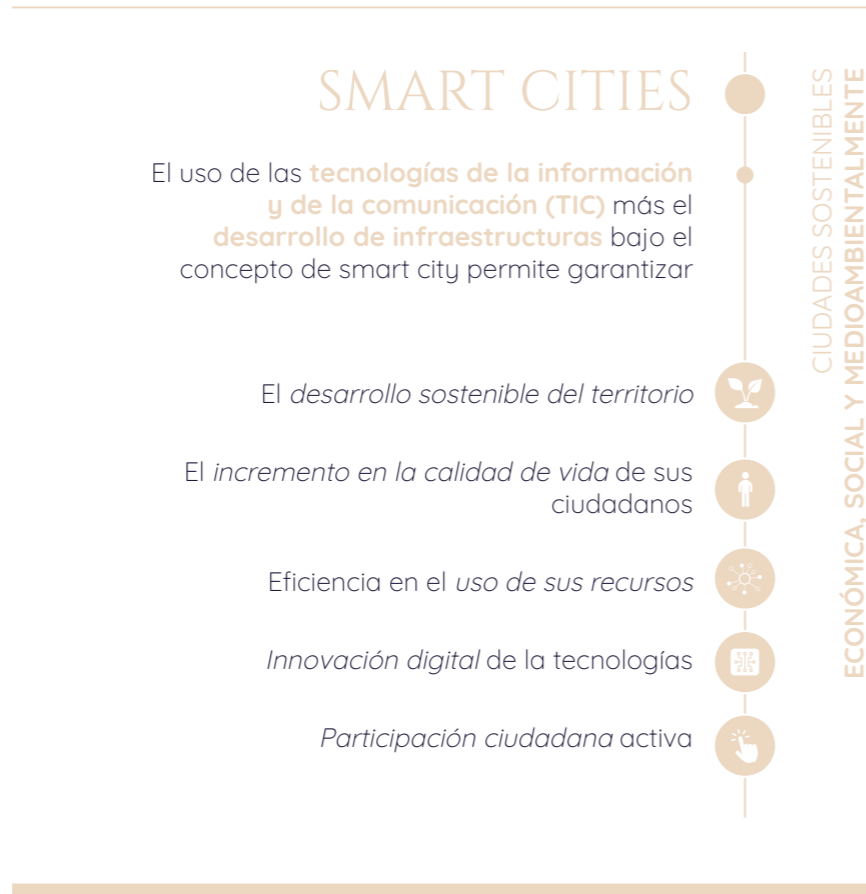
SMART CITIES

El uso de las tecnologías de la información y de la comunicación (TIC) más el desarrollo de infraestructuras bajo el concepto de smart city permite garantizar

El desarrollo sostenible del territorio

El incremento en la calidad de vida de sus ciudadanos

Eficiencia en el uso de sus recursos

Innovación digital de la tecnologías

Participación ciudadana activa

CIUDADES SOSTENIBLES ECONÓMICA, SOCIAL Y MEDIOAMBIENTALMENTE